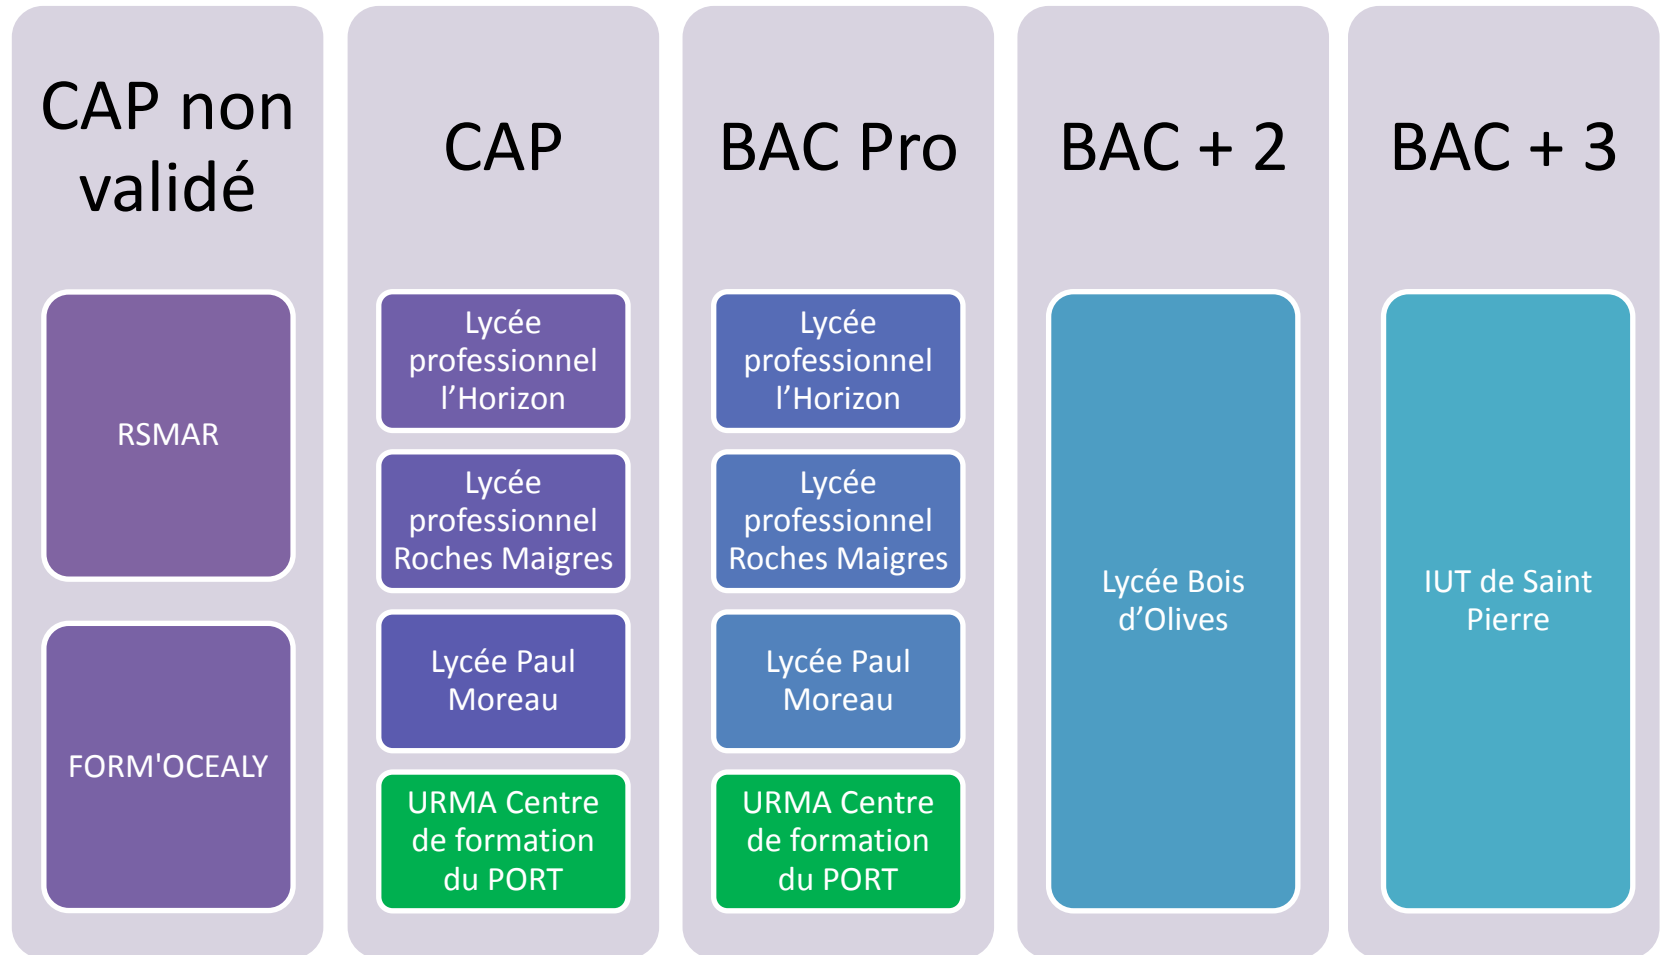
CAP non validé

RSMAR

FORM'OCEALY

CAP

Lycée professionnel l’Horizon

Lycée professionnel Roches Maigres

Lycée Paul Moreau

URMA Centre de formation du PORT

BAC Pro

Lycée professionnel l’Horizon

Lycée professionnel Roches Maigres

Lycée Paul Moreau

URMA Centre de formation du PORT

BAC + 2

Lycée Bois d’Olives

BAC + 3

IUT de Saint Pierre